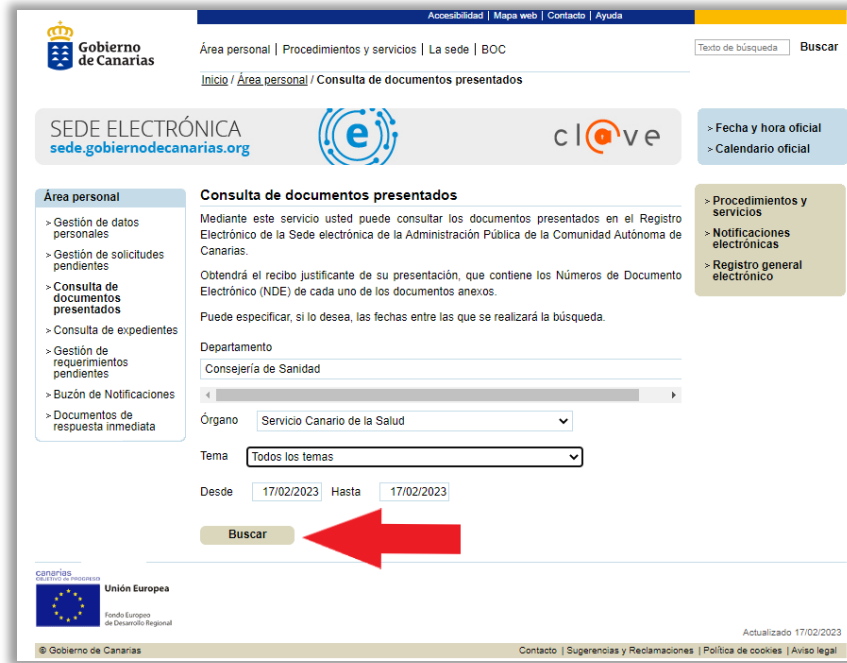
Accesibilidad | Mapa web | Contacto | Ayuda

Gobierno de Canarias

Área personal | Procedimientos y servicios | La sede | BOC

Texto de búsqueda Buscar

Inicio / Área personal / Consulta de documentos presentados

SEDE ELECTRÓNICA
sede.gobiernodecanarias.org

e

cl@ve

› Fecha y hora oficial
› Calendario oficial

Área personal
› Gestión de datos personales
› Gestión de solicitudes pendientes
› Consulta de documentos presentados
› Consulta de expedientes
› Gestión de requerimientos pendientes
› Buzón de Notificaciones
› Documentos de respuesta inmediata

Consulta de documentos presentados

Mediante este servicio usted puede consultar los documentos presentados en el Registro Electrónico de la Sede electrónica de la Administración Pública de la Comunidad Autónoma de Canarias.

Obtendrá el recibo justificante de su presentación, que contiene los Números de Documento Electrónico (NDE) de cada uno de los documentos anexos.

Puede especificar, si lo desea, las fechas entre las que se realizará la búsqueda.

Departamento
Consejería de Sanidad

Órgano Servicio Canario de la Salud

Tema Todos los temas

Desde 17/02/2023 Hasta 17/02/2023

Buscar

› Procedimientos y servicios
› Notificaciones electrónicas
› Registro general electrónico

canarias
OBJETIVO DE PROGRESO

Unión Europea
Fondo Europeo de Desarrollo Regional

Actualizado 17/02/2023

© Gobierno de Canarias

Contacto | Sugerencias y Reclamaciones | Política de cookies | Aviso legal